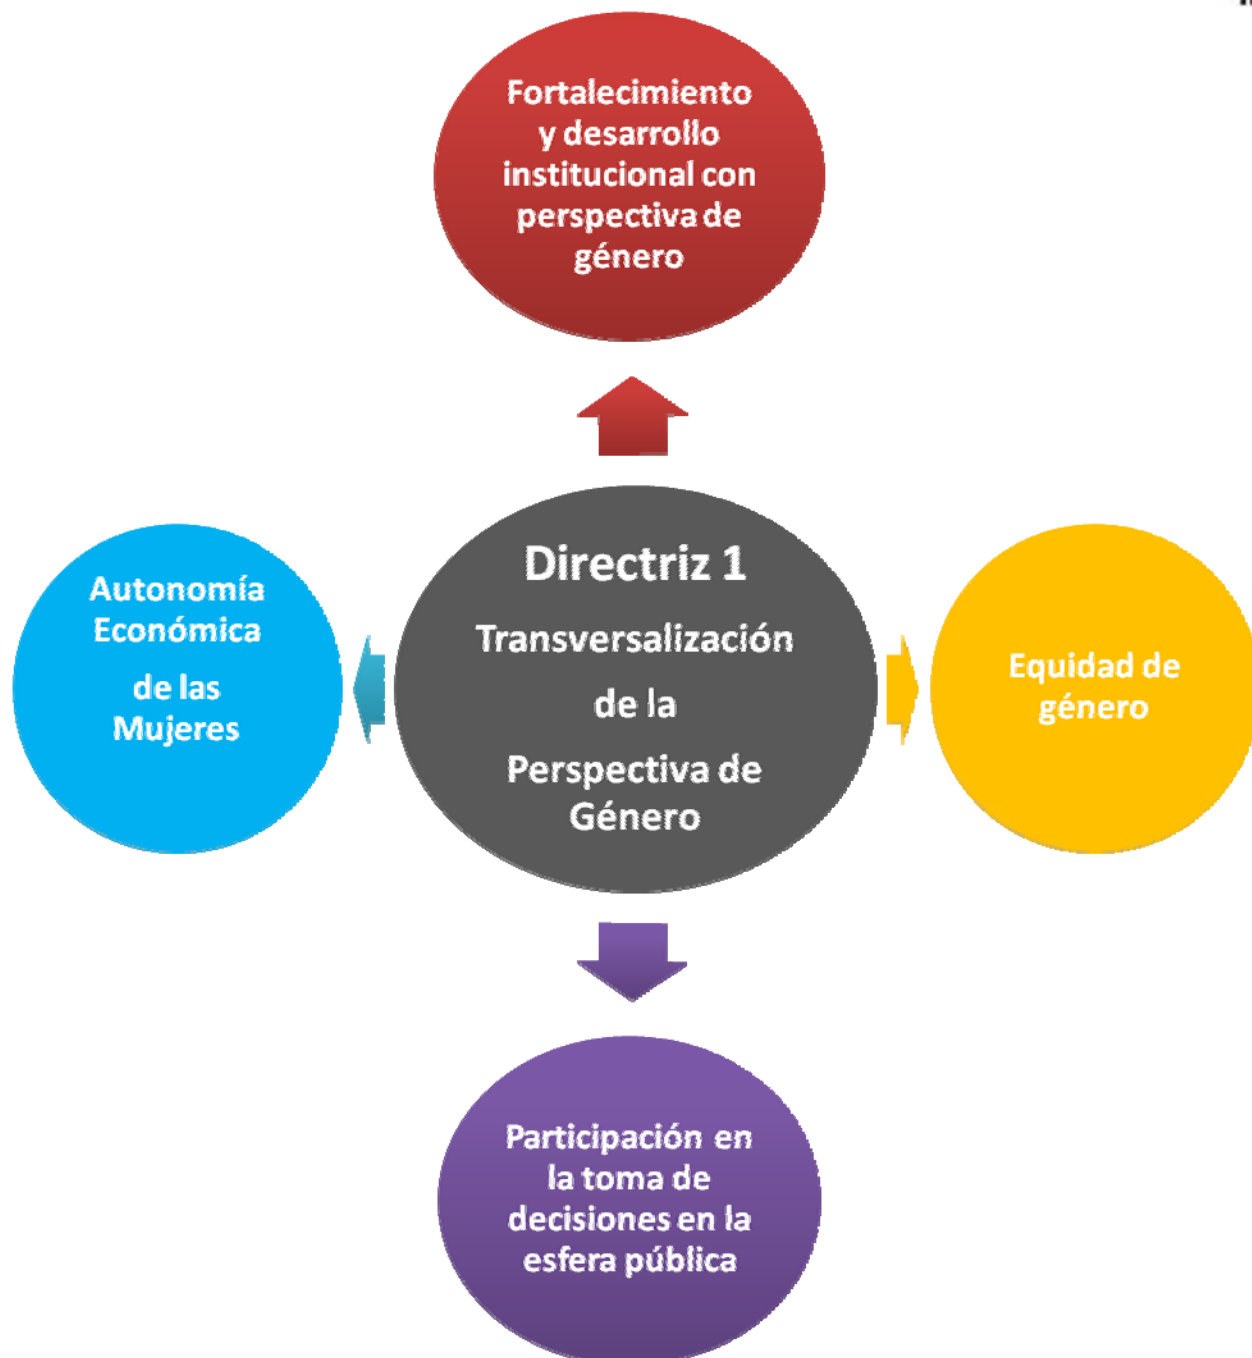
Fortalecimiento y desarrollo institucional con perspectiva de género

Autonomía Económica de las Mujeres

Directriz 1
Transversalización de la Perspectiva de Género

Equidad de género

Participación en la toma de decisiones en la esfera pública